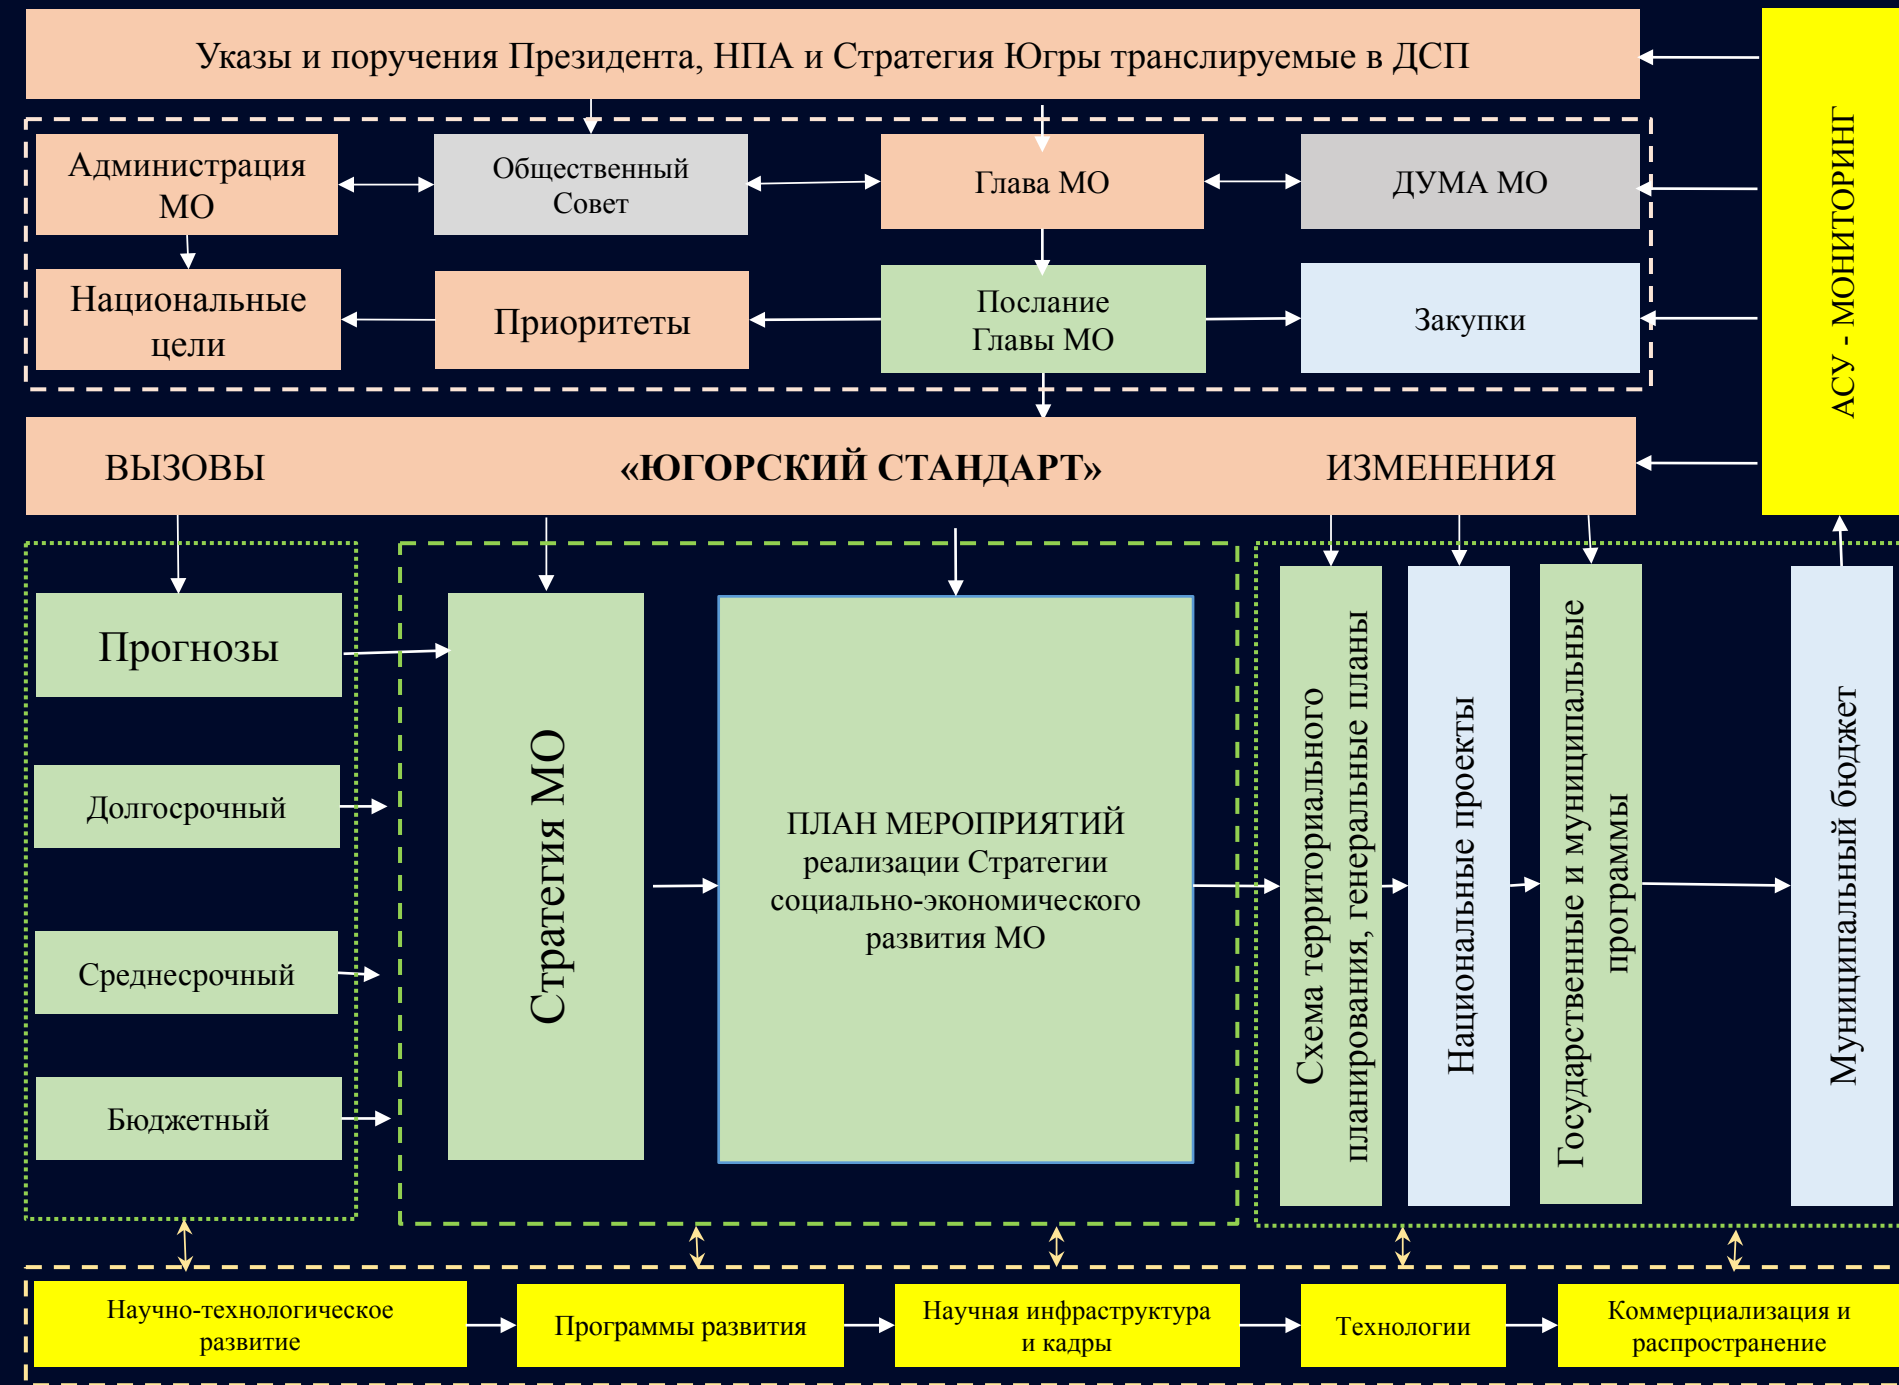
Указы и поручения Президента, НПА и Стратегия Югры транслируемые в ДСП

АСУ - МОНИТОРИНГ

Администрация МО

Общественный Совет

Глава МО

ДУМА МО

Национальные цели

Приоритеты

Послание Главы МО

Закупки

ВЫЗОВЫ

«ЮГОРСКИЙ СТАНДАРТ»

ИЗМЕНЕНИЯ

Прогнозы

Долгосрочный

Среднесрочный

Бюджетный

Стратегия МО

ПЛАН МЕРОПРИЯТИЙ реализации Стратегии социально-экономического развития МО

Схема территориального планирования, генеральные планы

Национальные проекты

Государственные и муниципальные программы

Муниципальный бюджет

Научно-технологическое развитие

Программы развития

Научная инфраструктура и кадры

Технологии

Коммерциализация и распространение